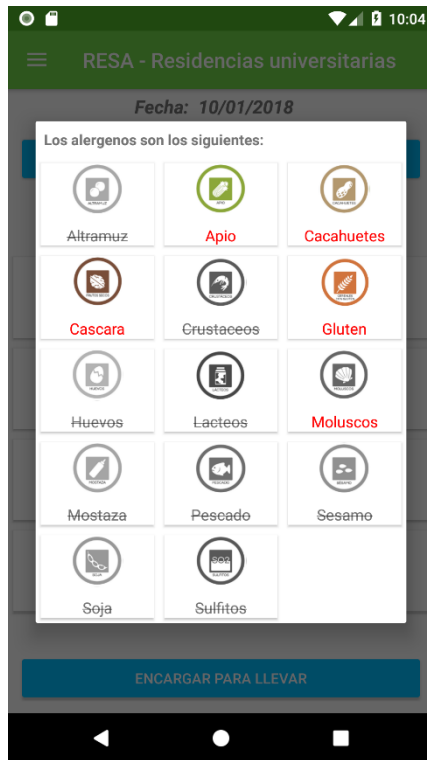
10:04

RESA - Residencias universitarias

Fecha: 10/01/2018

Los alergenos son los siguientes:

ALTRAMUZ
Altramuz

APIO
Apio

CACAHUETES
Cacahuetes

FRUTOS SECOS
Cascara

CRUSTÁCEOS
Crustaceos

GRANOS CON GLUTEN
Gluten

HUEVOS
Huevos

LÁCTEOS
Lacteos

MOLUSCOS
Moluscos

MOSTAZA
Mostaza

PESCADO
Pescado

SÉSAMO
Sesamo

SOJA
Soja

SO2
SULFITOS
Sulfitos

ENCARGAR PARA LLEVAR